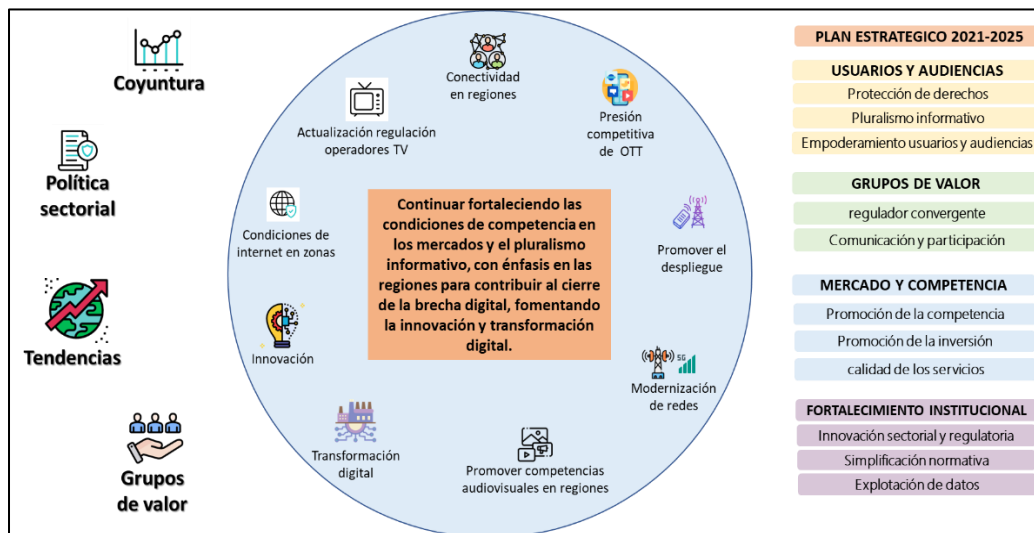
Coyuntura

Política sectorial

Tendencias

Grupos de valor

Conectividad en regiones

Actualización regulación operadores TV

Presión competitiva de OTT

Condiciones de internet en zonas

Continuar fortaleciendo las condiciones de competencia en los mercados y el pluralismo informativo, con énfasis en las regiones para contribuir al cierre de la brecha digital, fomentando la innovación y transformación digital.

Promover el despliegue

Innovación

5G

Modernización de redes

Transformación digital

Promover competencias audiovisuales en regiones

PLAN ESTRATEGICO 2021-2025

USUARIOS Y AUDIENCIAS
Protección de derechos
Pluralismo informativo
Empoderamiento usuarios y audiencias

GRUPOS DE VALOR
regulador convergente
Comunicación y participación

MERCADO Y COMPETENCIA
Promoción de la competencia
Promoción de la inversión
calidad de los servicios

FORTALECIMIENTO INSTITUCIONAL
Innovación sectorial y regulatoria
Simplificación normativa
Explotación de datos